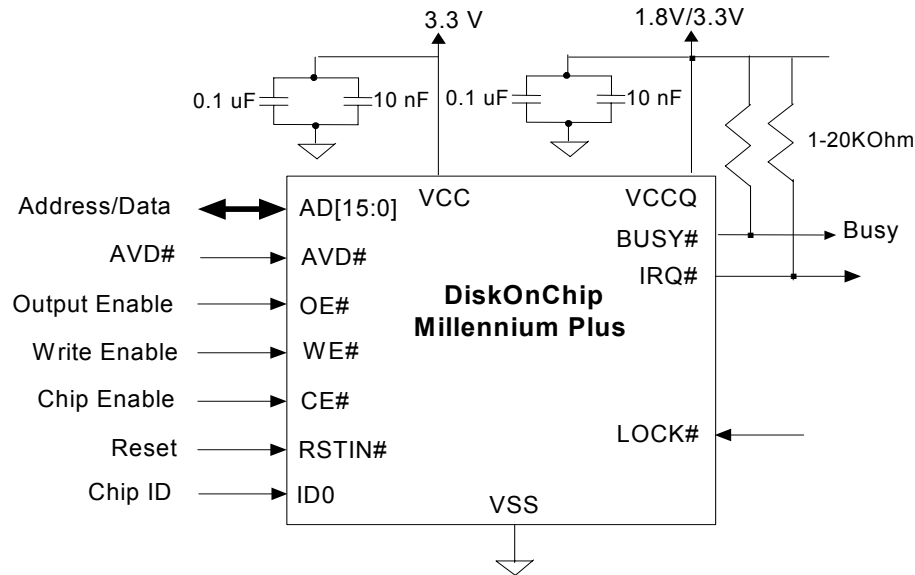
3.3 V
1.8V/3.3V
0.1 uF
10 nF
0.1 uF
10 nF
1-20KOhm
Address/Data
AD[15:0]
VCC
VCCQ
BUSY#
Busy
AVD#
AVD#
IRQ#
Output Enable
OE#
DiskOnChip
Millennium Plus
Write Enable
WE#
Chip Enable
CE#
LOCK#
Reset
RSTIN#
Chip ID
ID0
VSS